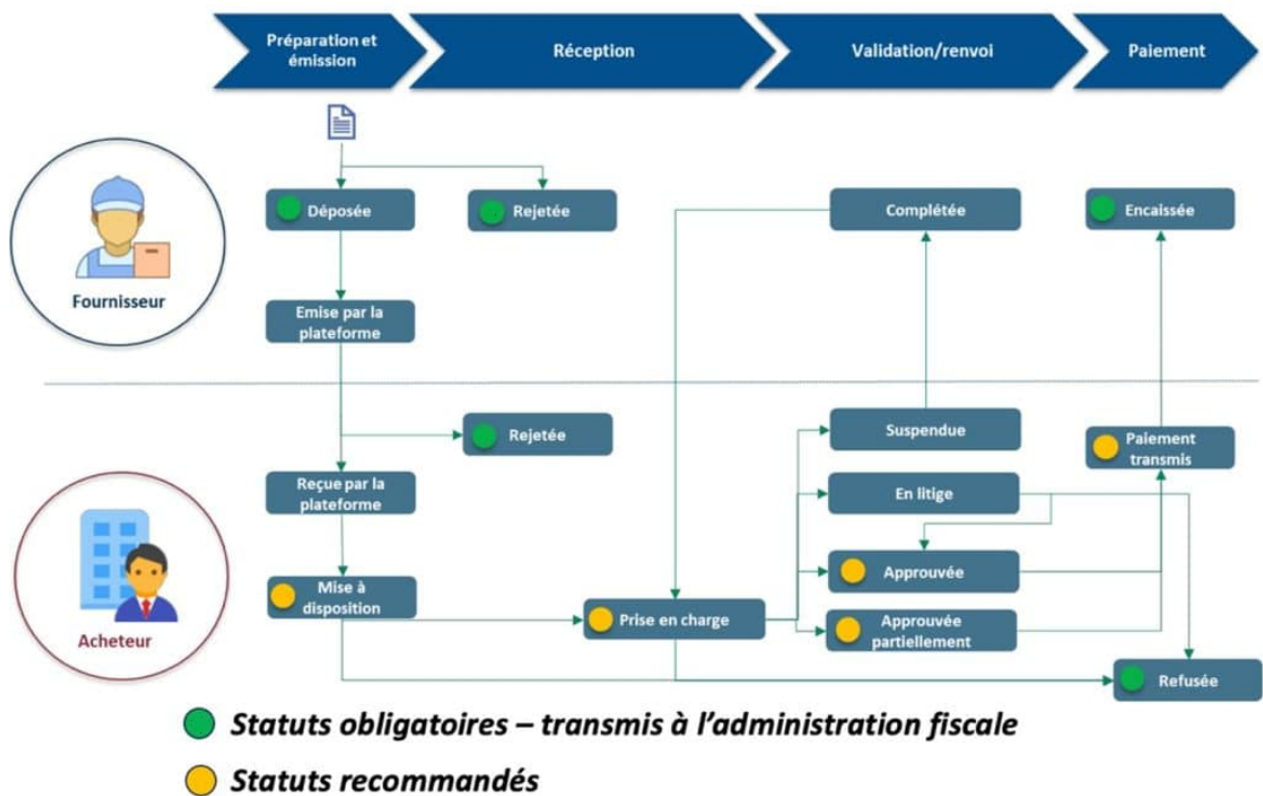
Préparation et émission

Réception

Validation/renvoi

Paiement

Fournisseur

Déposée

Rejetée

Complétée

Encaissée

Emise par la plateforme

Acheteur

Rejetée

Suspendue

Paiement transmis

Reçue par la plateforme

En litige

Mise à disposition

Approuvée

Prise en charge

Approuvée partiellement

Refusée

Statuts obligatoires – transmis à l'administration fiscale

Statuts recommandés